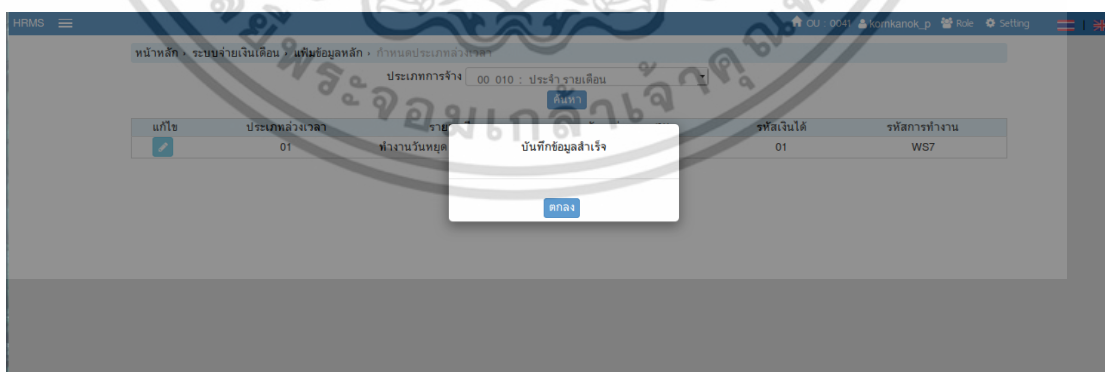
HRMS

OU : 0041 komkanok_p Role Setting

หน้าหลัก › ระบบจ่ายเงินเดือน › แฟ้มข้อมูลหลัก › กำหนดประเภทล่วงเวลา

ประเภทการจ้าง 00 010 : ประจำ รายเดือน

ค้นหา

| แก้ไข | ประเภทล่วงเวลา | ราย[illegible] | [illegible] | รหัสเงินได้ | รหัสการทำงาน |
|---|---|---|---|---|---|
| | 01 | ทำงานวันหยุด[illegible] | | 01 | WS7 |

บันทึกข้อมูลสำเร็จ

ตกลง

มหาวิทยาลัยพระจอมเกล้าพระนครเหนือ